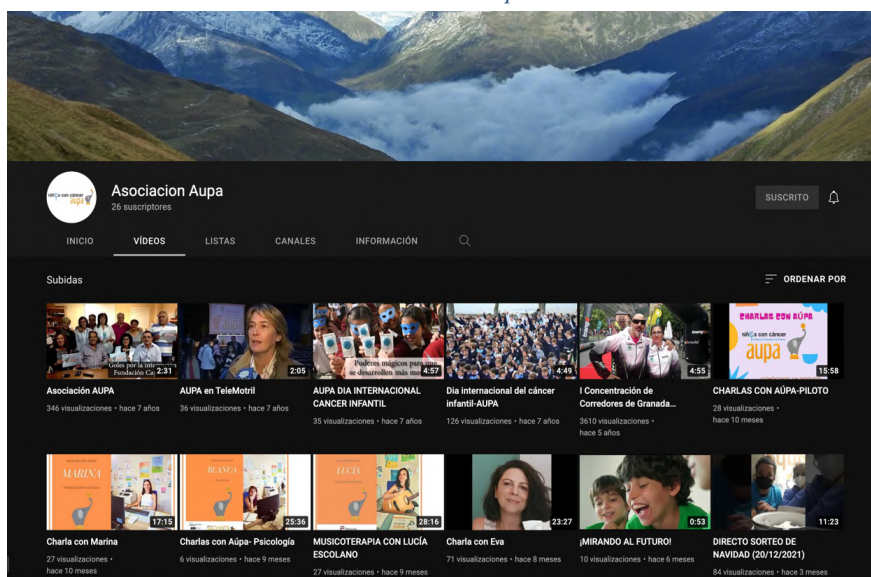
Asociacion Aupa
26 suscriptores

SUSCRITO

INICIO VÍDEOS LISTAS CANALES INFORMACIÓN

Subidas

ORDENAR POR

Goles por la ini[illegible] Fundación Ca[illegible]
2:31
Asociación AUPA
346 visualizaciones • hace 7 años

2:05
AUPA en TeleMotril
36 visualizaciones • hace 7 años

Poderes mágicos para que se desarrollen más me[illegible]
4:57
AUPA DIA INTERNACIONAL CANCER INFANTIL
35 visualizaciones • hace 7 años

4:49
Dia internacional del cáncer infantil-AUPA
126 visualizaciones • hace 7 años

4:55
I Concentración de Corredores de Granada...
3610 visualizaciones • hace 5 años

CHARLAS CON AÚPA
niñ@s con cáncer
aupa
15:58
CHARLAS CON AÚPA-PILOTO
28 visualizaciones • hace 10 meses

MARINA
17:15
Charla con Marina
27 visualizaciones • hace 10 meses

BLANCA
25:36
Charlas con Aúpa- Psicología
6 visualizaciones • hace 9 meses

LUCÍA
28:16
MUSICOTERAPIA CON LUCÍA ESCOLANO
27 visualizaciones • hace 9 meses

23:27
Charla con Eva
71 visualizaciones • hace 8 meses

0:53
¡MIRANDO AL FUTURO!
10 visualizaciones • hace 6 meses

11:23
DIRECTO SORTEO DE NAVIDAD (20/12/2021)
84 visualizaciones • hace 3 meses